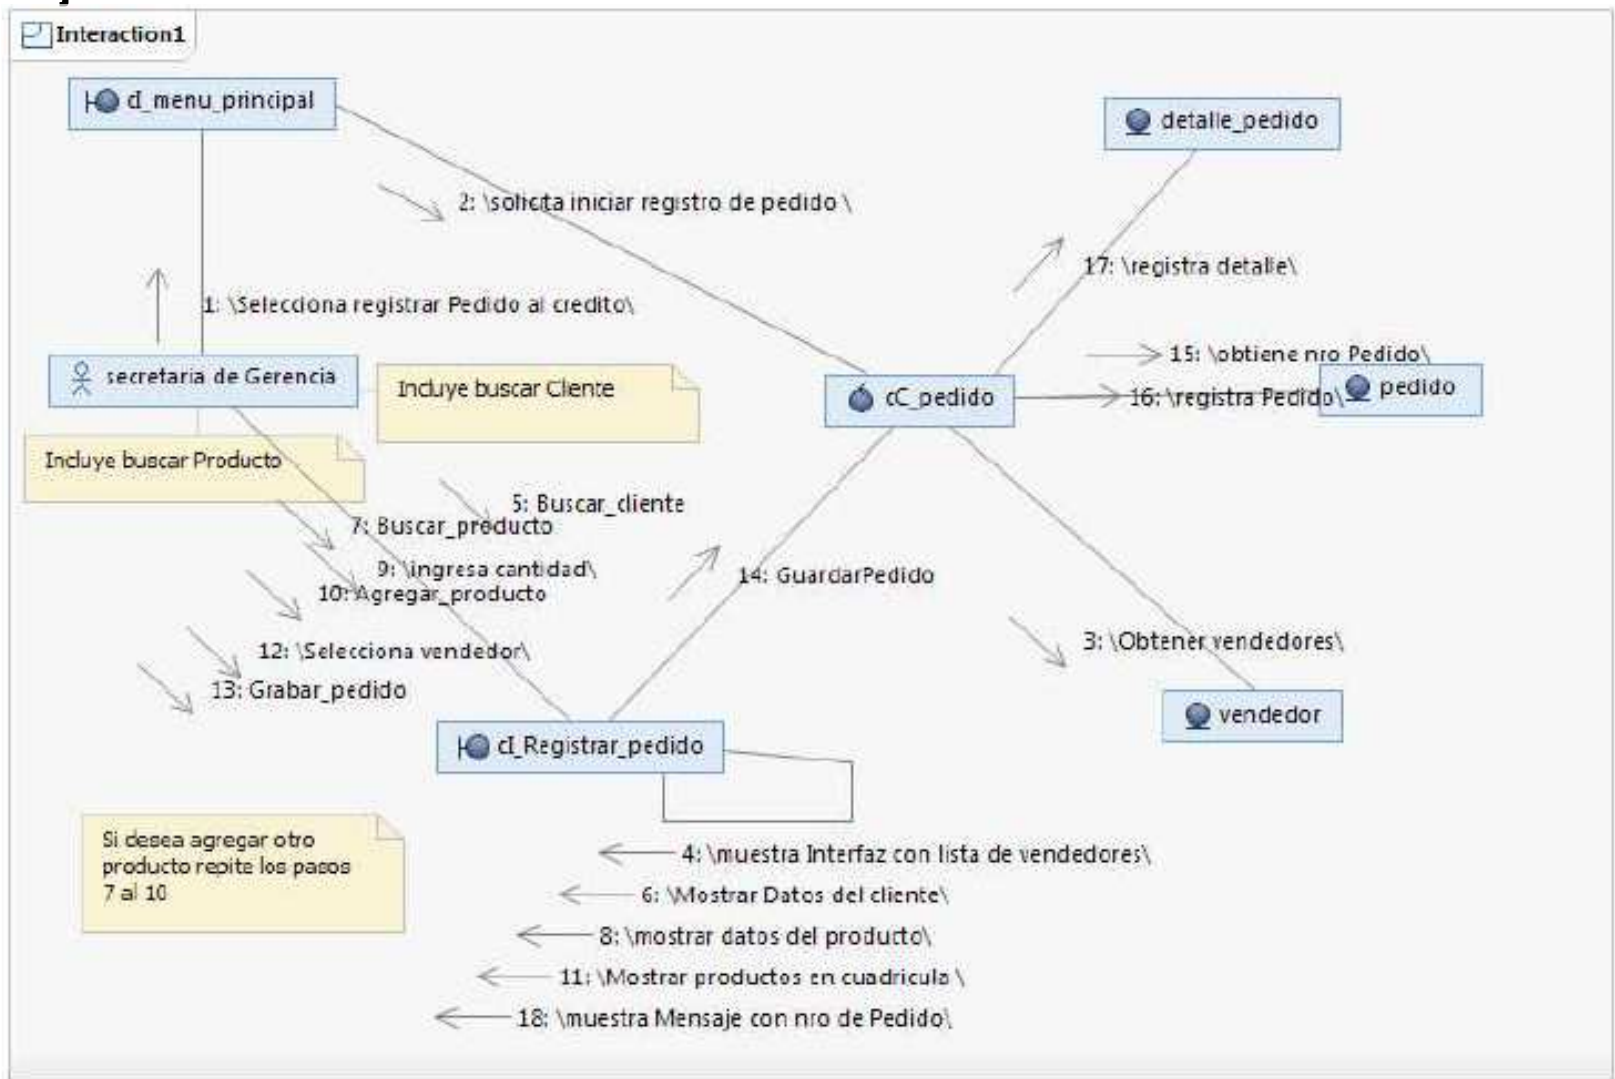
Interaction1

cl_menu_principal

detalle_pedido

2: \solicita iniciar registro de pedido \

17: \registra detalle\

1: \Selecciona registrar Pedido al credito\

15: \obtiene nro Pedido\

secretaria de Gerencia

Incluye buscar Cliente

cC_pedido

16: \registra Pedido\

pedido

Incluye buscar Producto

5: Buscar_cliente

7: Buscar_producto

9: \ingresa cantidad\

10: Agregar_producto

14: GuardarPedido

12: \Selecciona vendedor\

3: \Obtener vendedores\

13: Grabar_pedido

vendedor

cI_Registrar_pedido

Si desea agregar otro producto repite los pasos 7 al 10

4: \muestra Interfaz con lista de vendedores\

6: \Mostrar Datos del cliente\

8: \mostrar datos del producto\

11: \Mostrar productos en cuadricula \

18: \muestra Mensaje con nro de Pedido\